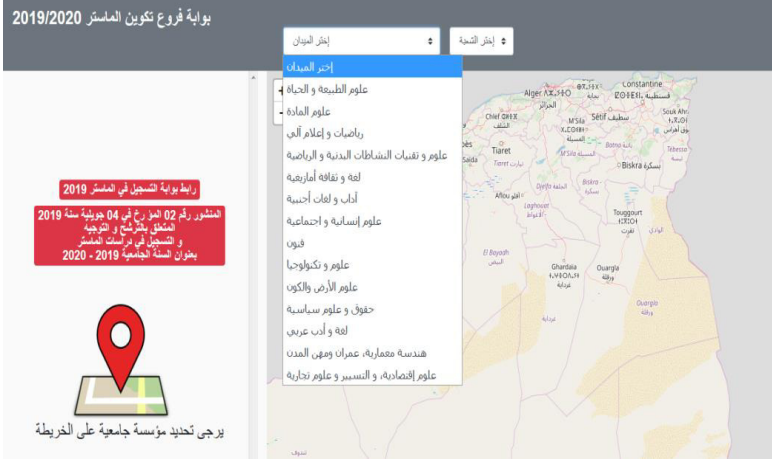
بوابة فروع تكوين الماستر 2019/2020

إختر الميدان

إختر الشعبة

إختر الميدان
علوم الطبيعة و الحياة
علوم المادة
رياضيات و إعلام آلي
علوم و تقنيات النشاطات البدنية و الرياضية
لغة و ثقافة أمازيغية
آداب و لغات أجنبية
علوم إنسانية و اجتماعية
فنون
علوم و تكنولوجيا
علوم الأرض والكون
حقوق و علوم سياسية
لغة و أدب عربي
هندسة معمارية، عمران ومهن المدن
علوم إقتصادية، و التسيير و علوم تجارية

رابط بوابة التسجيل في الماستر 2019

المنشور رقم 02 المؤ رخ في 04 جويلية سنة 2019 المتعلق بالترشح و التوجيه و التسجيل في دراسات الماستر بعنوان السنة الجامعية 2019 - 2020

يرجى تحديد مؤسسة جامعية على الخريطة

Alger
الجزائر
Constantine
قسنطينة
Chlef
الشلف
Sétif
سطيف
Souk Ahras
سوق أهراس
Tiaret
Saïda
Batna
Biskra
بسكرة
Tebessa
Aflou
Djelfa
Laghouat
الأغواط
Touggourt
تقرت
El Bayadh
البيض
Ghardaïa
غرداية
Ouargla
ورقلة